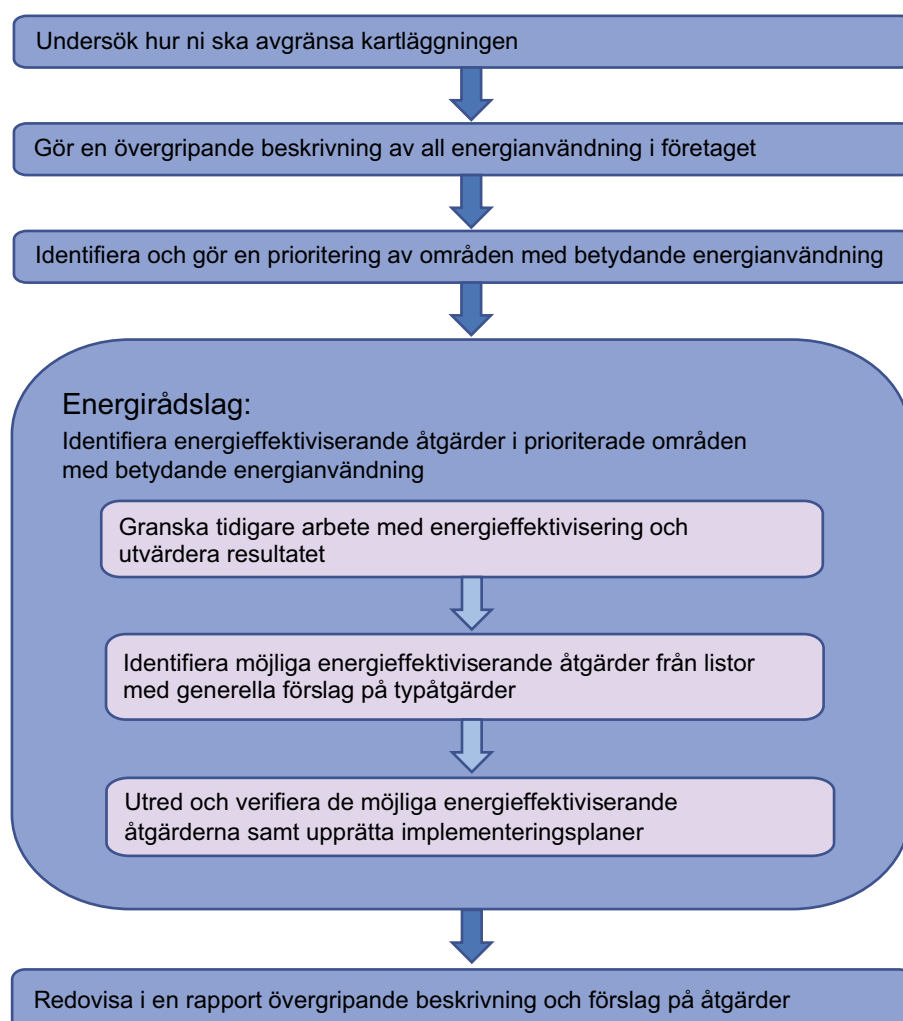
Undersök hur ni ska avgränsa kartläggningen

Gör en övergripande beskrivning av all energianvändning i företaget

Identifiera och gör en prioritering av områden med betydande energianvändning

Energirådslag:

Identifiera energieffektiviserande åtgärder i prioriterade områden med betydande energianvändning

Granska tidigare arbete med energieffektivisering och utvärdera resultatet

Identifiera möjliga energieffektiviserande åtgärder från listor med generella förslag på typåtgärder

Utred och verifiera de möjliga energieffektiviserande åtgärderna samt upprätta implementeringsplaner

Redovisa i en rapport övergripande beskrivning och förslag på åtgärder